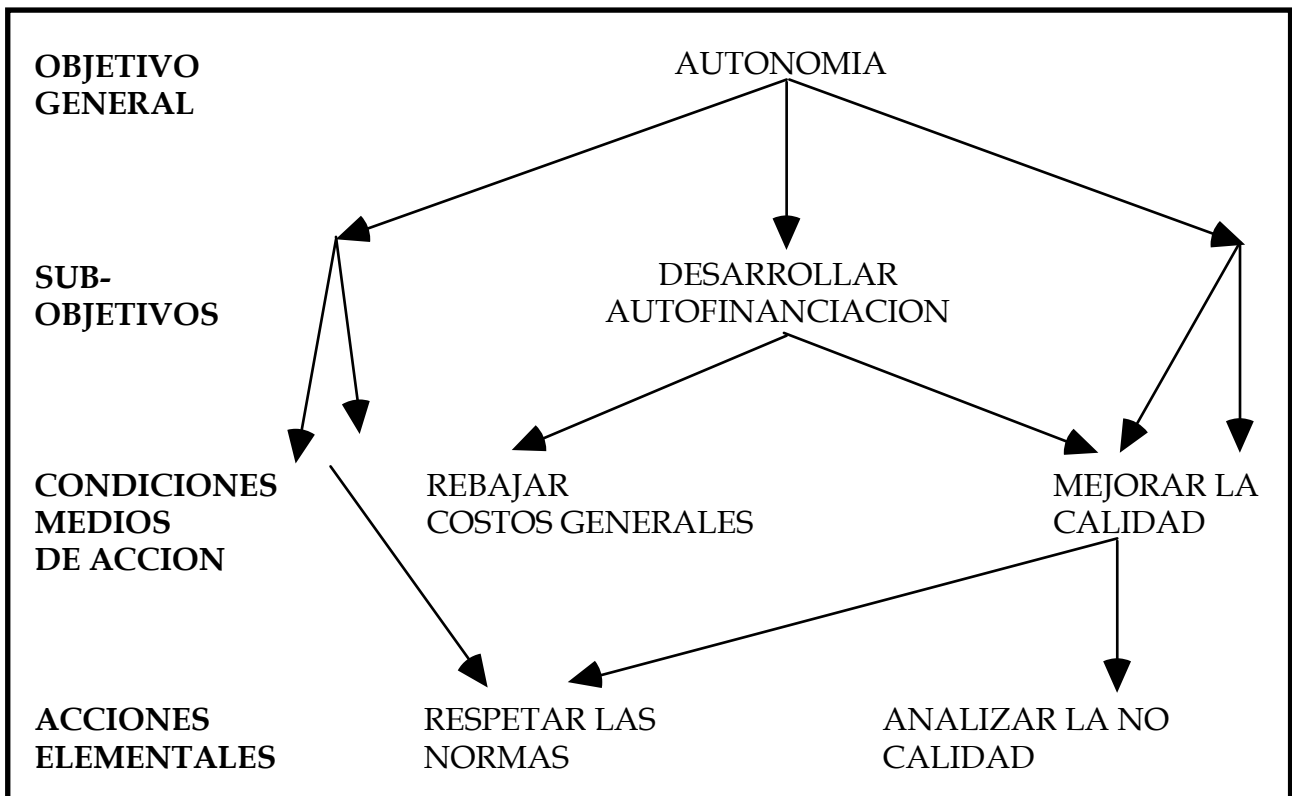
OBJETIVO GENERAL

AUTONOMIA

SUB-OBJETIVOS

DESARROLLAR AUTOFINANCIACION

CONDICIONES MEDIOS DE ACCION

REBAJAR COSTOS GENERALES

MEJORAR LA CALIDAD

ACCIONES ELEMENTALES

RESPETAR LAS NORMAS

ANALIZAR LA NO CALIDAD